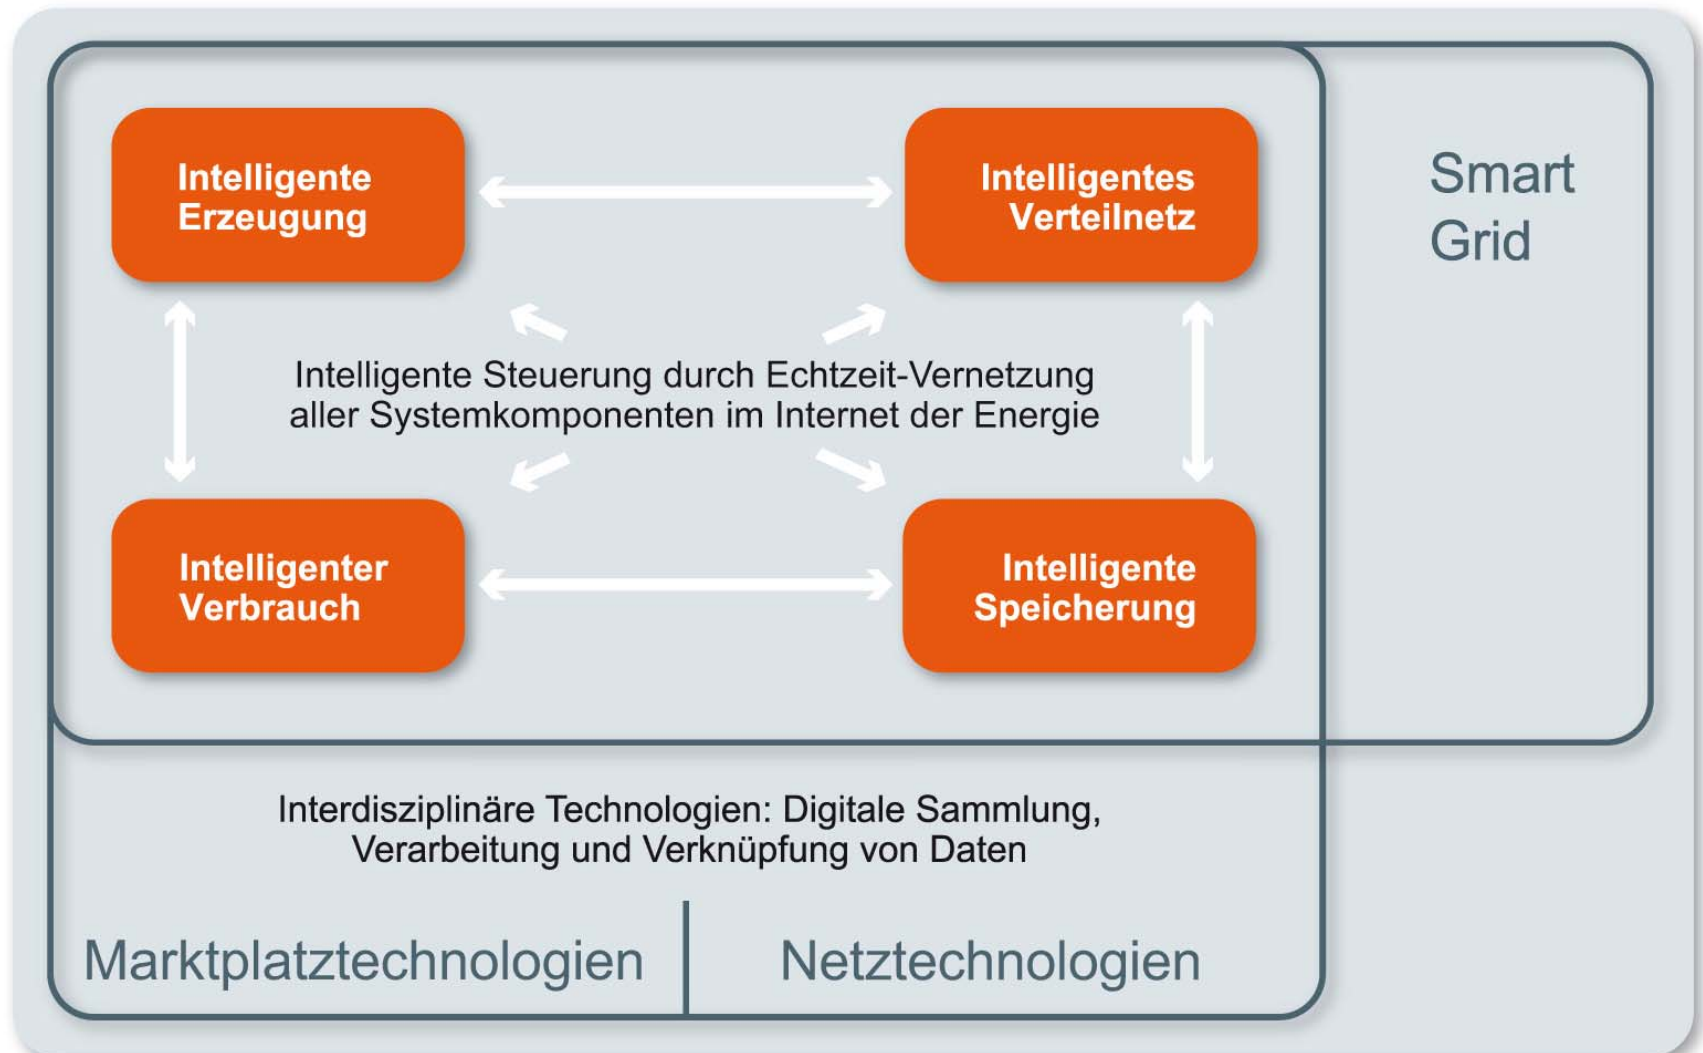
Intelligente Erzeugung

Intelligentes Verteilnetz

Smart Grid

Intelligente Steuerung durch Echtzeit-Vernetzung aller Systemkomponenten im Internet der Energie

Intelligenter Verbrauch

Intelligente Speicherung

Interdisziplinäre Technologien: Digitale Sammlung, Verarbeitung und Verknüpfung von Daten

Marktplatztechnologien

Netztechnologien